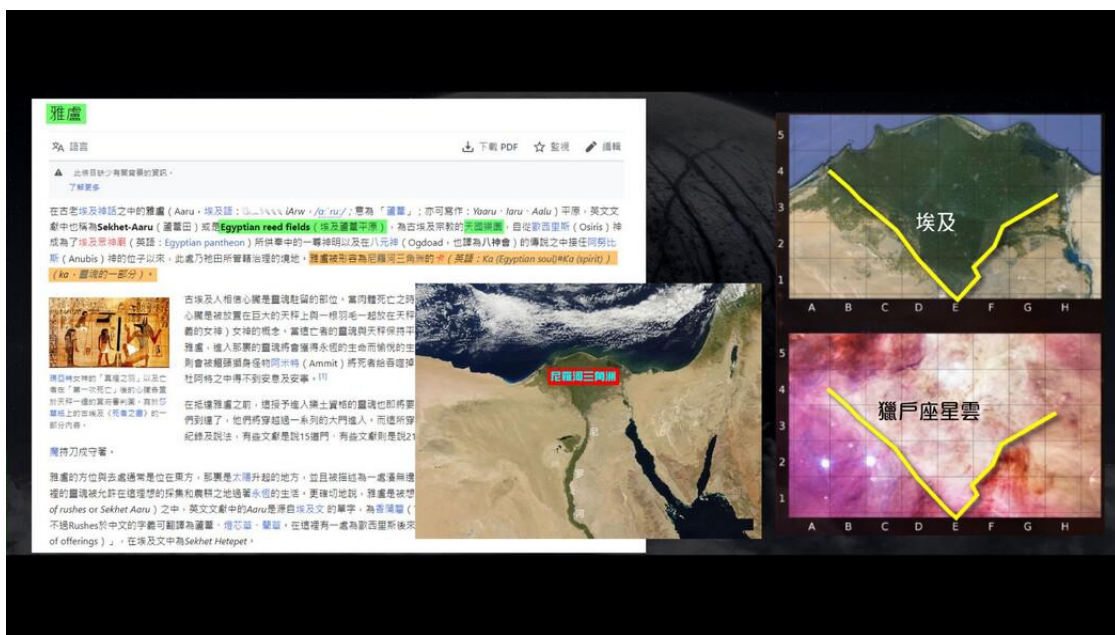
雅盧

語言

下載 PDF 監視 編輯

此條目缺少有關擬首的資訊。
了解更多

在古老埃及神話之中的雅盧（Aaru，埃及語：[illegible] iArw，/aːˈruː/；意為「蘆葦」；亦可寫作：Yaaru、Iaru、Aalu）平原，英文文獻中也稱為Sekhet-Aaru（蘆葦田）或是Egyptian reed fields（埃及蘆葦平原），為古埃及宗教的天國樂園，自從歐西里斯（Osiris）神成為了埃及眾神譜（英語：Egyptian pantheon）所供奉中的一尊神明以及在八元神（Ogdoad，也譯為八神會）的傳說之中接任阿努比斯（Anubis）神的位子以來，此處乃祂由所管轄治理的境地，雅盧被形容為尼羅河三角洲的卡（英語：Ka (Egyptian soul)#Ka (spirit)）（ka，靈魂的一部分）。

古埃及人相信心臟是靈魂駐留的部位。當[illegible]心臟是被放置在巨大的天秤上與一根羽毛一起放在天秤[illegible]義的女神）女神的概念。當德亡者的靈魂與天秤保持平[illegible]雅盧，進入那裏的靈魂將會獲得永恆的生命而愉悅的生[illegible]則會被鱷頭獅身怪物阿米特（Ammit）將死者給吞噬掉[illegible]杜阿特之中得不到安息及安寧。

在抵達雅盧之前，這按予進入據土質植的靈魂也即將要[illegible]例到達了，他們將穿越過一系列的大門進入，而這所穿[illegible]紀錄及說法，有些文獻是說15道門，有些文獻則是說21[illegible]

魔持刀戍守著。

雅盧的方位與去處通常是位在東方，那裏是太陽升起的地方，並且被描述為一處清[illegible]裡的靈魂被允許在這理想的採集和農耕之地過著永恆的生活，更確切地說，雅盧是被想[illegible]of rushes or Sekhet Aaru）之中，英文文獻中的Aaru是源自埃及文的單字，為香蒲屬（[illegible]不過Rushes於中文的字義可翻譯為蘆葦、燈芯草、藺草，在這裡有一處為歐西里斯後來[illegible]of offerings）」，在埃及文中為Sekhet Hetepet。

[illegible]

尼羅河三角洲

1
2
3
4
5
A B C D E F G H
埃及

1
2
3
4
5
A B C D E F G H
獵戶座星雲